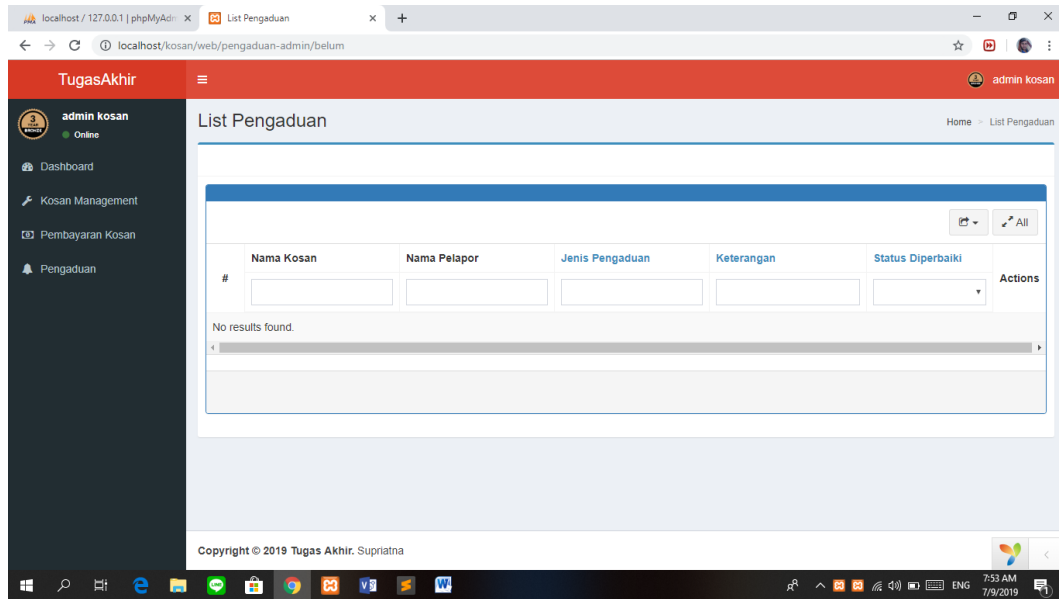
localhost / 127.0.0.1 | phpMyAdm ×
List Pengaduan ×
+

localhost/kosan/web/pengaduan-admin/belum

TugasAkhir
admin kosan

admin kosan
Online

Dashboard
Kosan Management
Pembayaran Kosan
Pengaduan

List Pengaduan
Home > List Pengaduan

All

| # | Nama Kosan | Nama Pelapor | Jenis Pengaduan | Keterangan | Status Diperbaiki | Actions |
|---|---|---|---|---|---|---|

No results found.

Copyright © 2019 Tugas Akhir. Supriatna

ENG
7:53 AM
7/9/2019